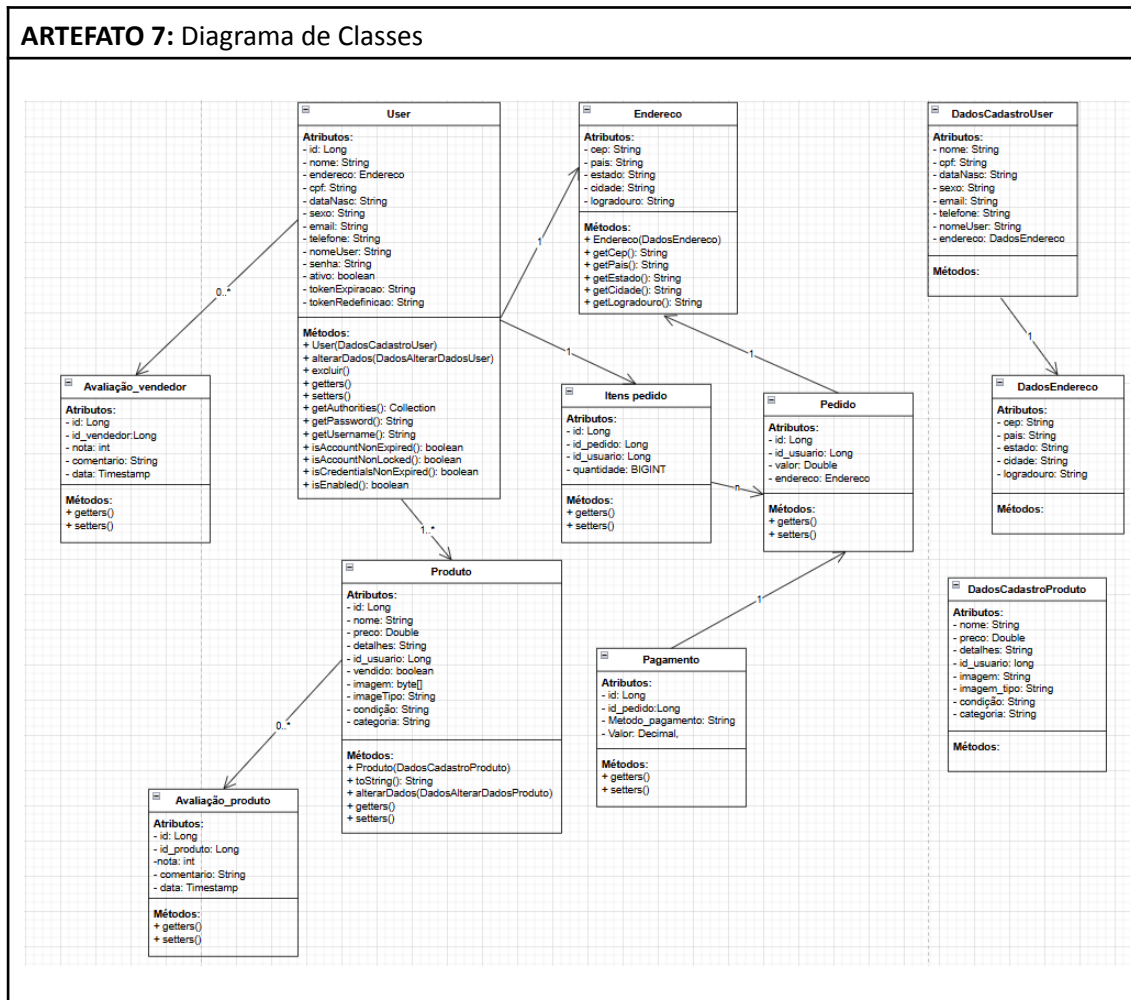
**ARTEFATO 7:** Diagrama de Classes

User

Atributos:
- id: Long
- nome: String
- endereco: Endereco
- cpf: String
- dataNasc: String
- sexo: String
- email: String
- telefone: String
- nomeUser: String
- senha: String
- ativo: boolean
- tokenExpiracao: String
- tokenRedefinicao: String

Métodos:
+ User(DadosCadastroUser)
+ alterarDados(DadosAlterarDadosUser)
+ excluir()
+ getters()
+ setters()
+ getAuthorities(): Collection
+ getPassword(): String
+ getUsername(): String
+ isAccountNonExpired(): boolean
+ isAccountNonLocked(): boolean
+ isCredentialsNonExpired(): boolean
+ isEnabled(): boolean

Endereco

Atributos:
- cep: String
- pais: String
- estado: String
- cidade: String
- logradouro: String

Métodos:
+ Endereco(DadosEndereco)
+ getCep(): String
+ getPais(): String
+ getEstado(): String
+ getCidade(): String
+ getLogradouro(): String

DadosCadastroUser

Atributos:
- nome: String
- cpf: String
- dataNasc: String
- sexo: String
- email: String
- telefone: String
- nomeUser: String
- endereco: DadosEndereco

Métodos:

0..*

1

1

1

1

Avaliação_vendedor

Atributos:
- id: Long
- id_vendedor:Long
- nota: int
- comentario: String
- data: Timestamp

Métodos:
+ getters()
+ setters()

Itens pedido

Atributos:
- id: Long
- id_pedido: Long
- id_usuario: Long
- quantidade: BIGINT

Métodos:
+ getters()
+ setters()

n

Pedido

Atributos:
- id: Long
- id_usuario: Long
- valor: Double
- endereco: Endereco

Métodos:
+ getters()
+ setters()

DadosEndereco

Atributos:
- cep: String
- pais: String
- estado: String
- cidade: String
- logradouro: String

Métodos:

1..*

Produto

Atributos:
- id: Long
- nome: String
- preco: Double
- detalhes: String
- id_usuario: Long
- vendido: boolean
- imagem: byte[]
- imageTipo: String
- condição: String
- categoria: String

Métodos:
+ Produto(DadosCadastroProduto)
+ toString(): String
+ alterarDados(DadosAlterarDadosProduto)
+ getters()
+ setters()

1

DadosCadastroProduto

Atributos:
- nome: String
- preco: Double
- detalhes: String
- id_usuario: long
- imagem: String
- imagem_tipo: String
- condição: String
- categoria: String

Métodos:

0..*

Pagamento

Atributos:
- id: Long
- id_pedido:Long
- Metodo_pagamento: String
- Valor: Decimal,

Métodos:
+ getters()
+ setters()

Avaliação_produto

Atributos:
- id: Long
- id_produto: Long
-nota: int
- comentario: String
- data: Timestamp

Métodos:
+ getters()
+ setters()